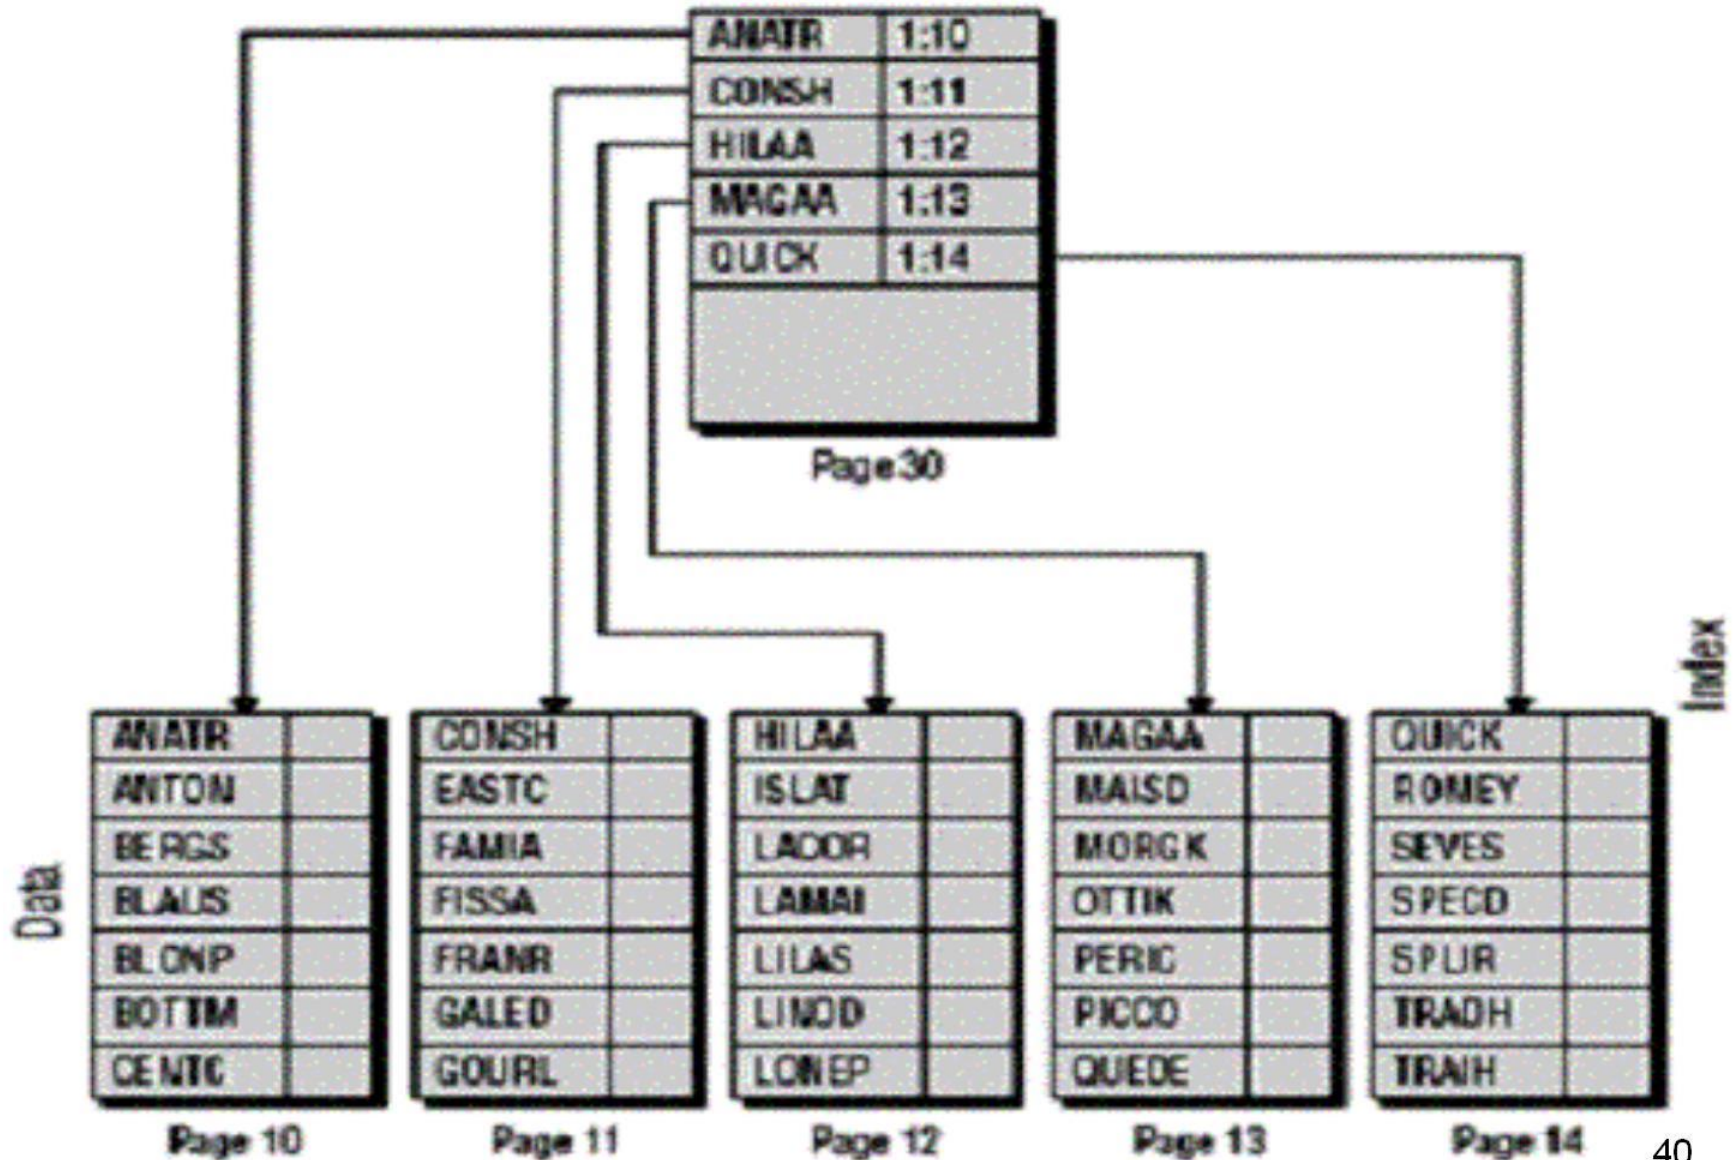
| ANATR | 1:10 |
|---|---|
| CONSH | 1:11 |
| HILAA | 1:12 |
| MAGAA | 1:13 |
| QUICK | 1:14 |

Page 30

Index

Data

| ANATR | |
|---|---|
| ANTON | |
| BERGS | |
| BLAUS | |
| BLONP | |
| BOTTM | |
| CENTC | |

Page 10

| CONSH | |
|---|---|
| EASTC | |
| FAMIA | |
| FISSA | |
| FRANR | |
| GALED | |
| GOURL | |

Page 11

| HILAA | |
|---|---|
| ISLAT | |
| LACOR | |
| LAMAI | |
| LILAS | |
| LINOD | |
| LONEP | |

Page 12

| MAGAA | |
|---|---|
| MAISD | |
| MORGK | |
| OTTIK | |
| PERIC | |
| PICCO | |
| QUEDE | |

Page 13

| QUICK | |
|---|---|
| ROMEY | |
| SEVES | |
| SPECD | |
| SPLIR | |
| TRADH | |
| TRAIH | |

Page 14

40